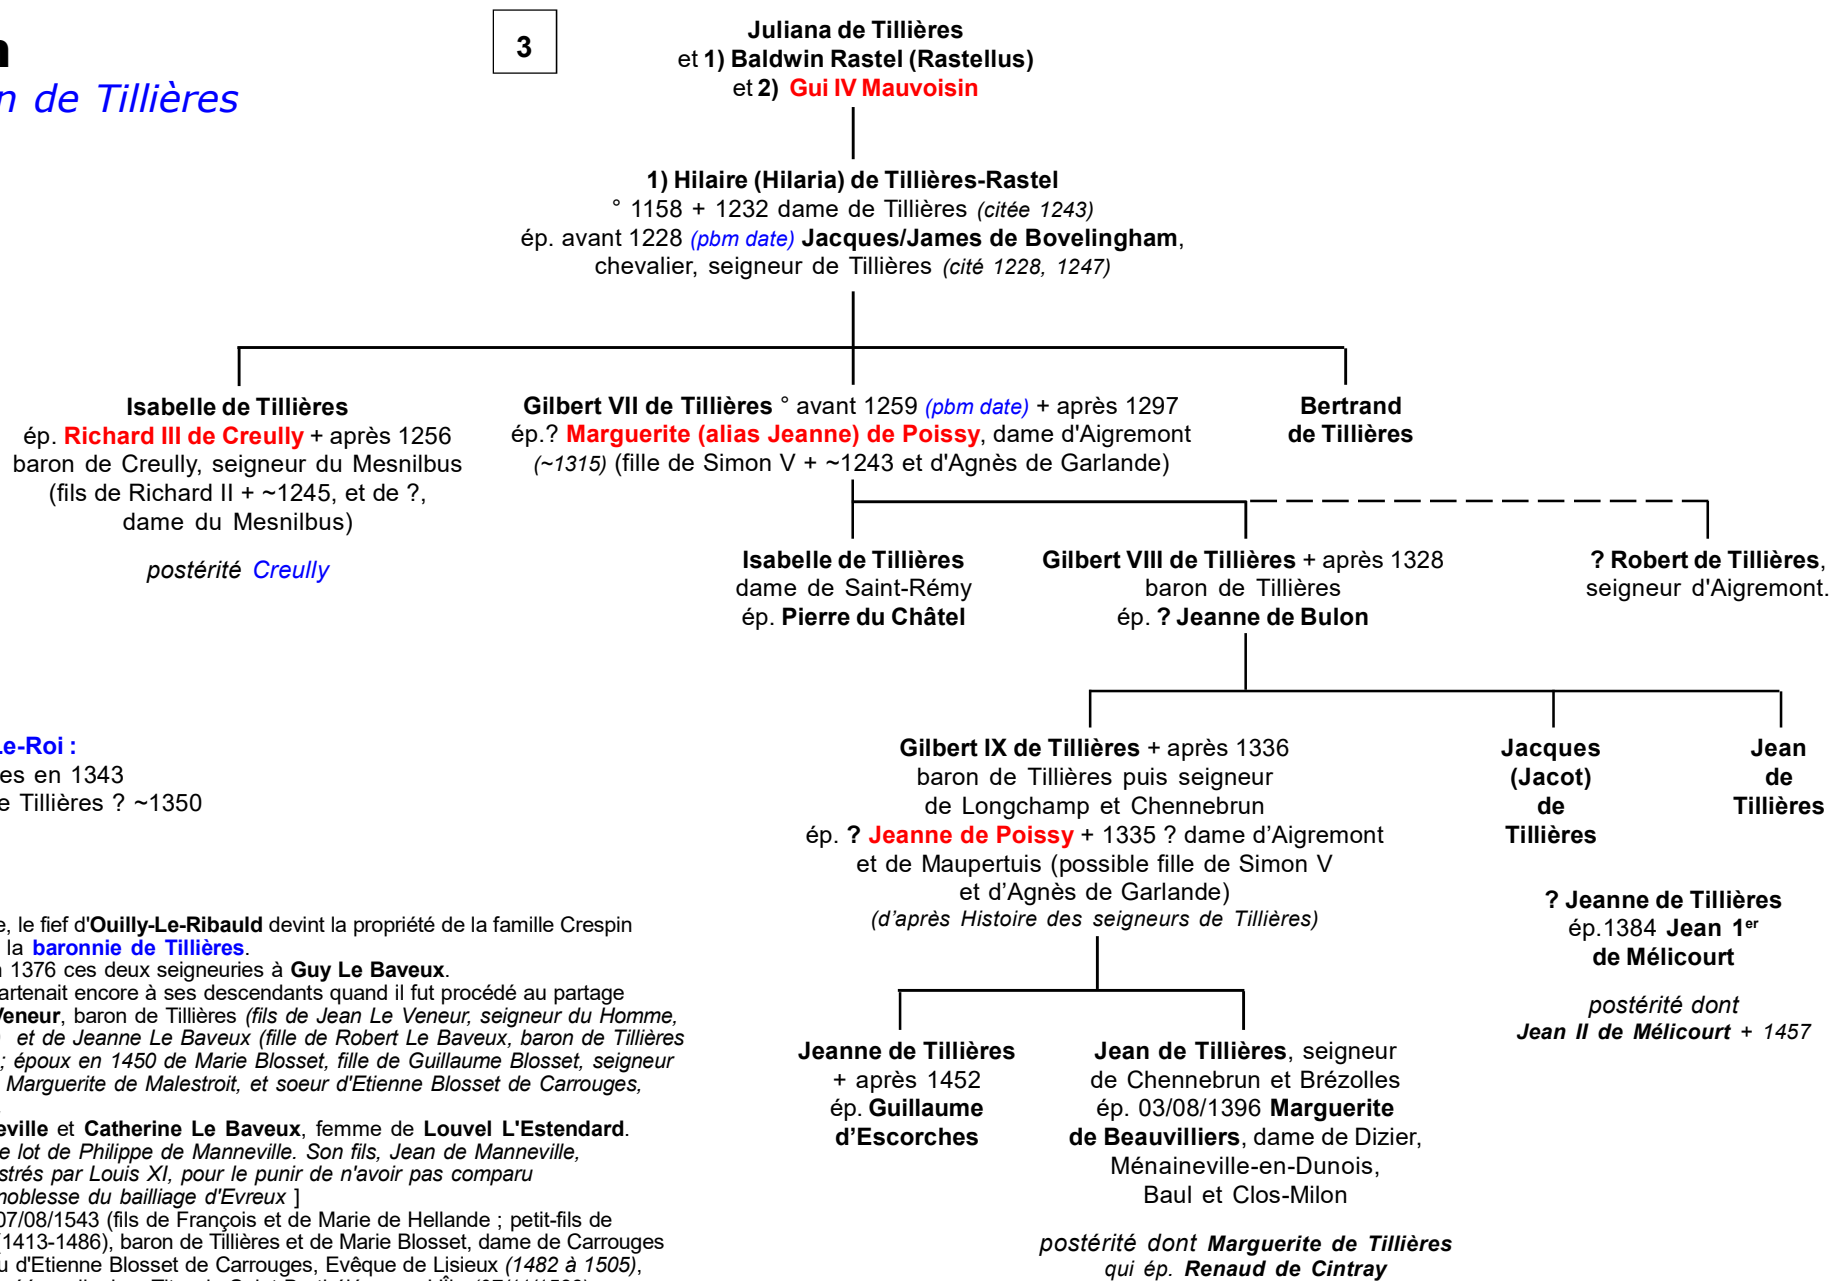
n
n de Tillières

3

Juliana de Tillières
et 1) Baldwin Rastel (Rastellus)
et 2) Gui IV Mauvoisin

1) Hilaire (Hilaria) de Tillières-Rastel
° 1158 + 1232 dame de Tillières (citée 1243)
ép. avant 1228 (pbm date) Jacques/James de Bovelingham, chevalier, seigneur de Tillières (cité 1228, 1247)

Isabelle de Tillières
ép. Richard III de Creully + après 1256 baron de Creully, seigneur du Mesnilbus (fils de Richard II + ~1245, et de ?, dame du Mesnilbus)

postérité Creully

Gilbert VII de Tillières ° avant 1259 (pbm date) + après 1297
ép.? Marguerite (alias Jeanne) de Poissy, dame d'Aigremont (~1315) (fille de Simon V + ~1243 et d'Agnès de Garlande)

Bertrand de Tillières

Isabelle de Tillières
dame de Saint-Rémy
ép. Pierre du Châtel

Gilbert VIII de Tillières + après 1328
baron de Tillières
ép. ? Jeanne de Bulon

? Robert de Tillières, seigneur d'Aigremont.

Gilbert IX de Tillières + après 1336
baron de Tillières puis seigneur de Longchamp et Chennebrun
ép. ? Jeanne de Poissy + 1335 ? dame d'Aigremont et de Maupertuis (possible fille de Simon V et d'Agnès de Garlande)
(d'après Histoire des seigneurs de Tillières)

Jacques (Jacot) de Tillières

Jean de Tillières

? Jeanne de Tillières
ép.1384 Jean 1$^{er}$ de Mélicourt

postérité dont
Jean II de Mélicourt + 1457

Le-Roi :
es en 1343
e Tillières ? ~1350

e, le fief d'Ouilly-Le-Ribauld devint la propriété de la famille Crespin
la baronnie de Tillières.
1376 ces deux seigneuries à Guy Le Baveux.
artenait encore à ses descendants quand il fut procédé au partage
Veneur, baron de Tillières (fils de Jean Le Veneur, seigneur du Homme,
et de Jeanne Le Baveux (fille de Robert Le Baveux, baron de Tillières
; époux en 1450 de Marie Blosset, fille de Guillaume Blosset, seigneur
Marguerite de Malestroit, et soeur d'Etienne Blosset de Carrouges,

eville et Catherine Le Baveux, femme de Louvel L'Estendard.
e lot de Philippe de Manneville. Son fils, Jean de Manneville,
strés par Louis XI, pour le punir de n'avoir pas comparu
noblesse du bailliage d'Evreux ]
07/08/1543 (fils de François et de Marie de Hellande ; petit-fils de
1413-1486), baron de Tillières et de Marie Blosset, dame de Carrouges
u d'Etienne Blosset de Carrouges, Evêque de Lisieux (1482 à 1505),
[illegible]

Jeanne de Tillières
+ après 1452
ép. Guillaume d'Escorches

Jean de Tillières, seigneur de Chennebrun et Brézolles
ép. 03/08/1396 Marguerite de Beauvilliers, dame de Dizier, Ménaineville-en-Dunois, Baul et Clos-Milon

postérité dont Marguerite de Tillières
qui ép. Renaud de Cintray